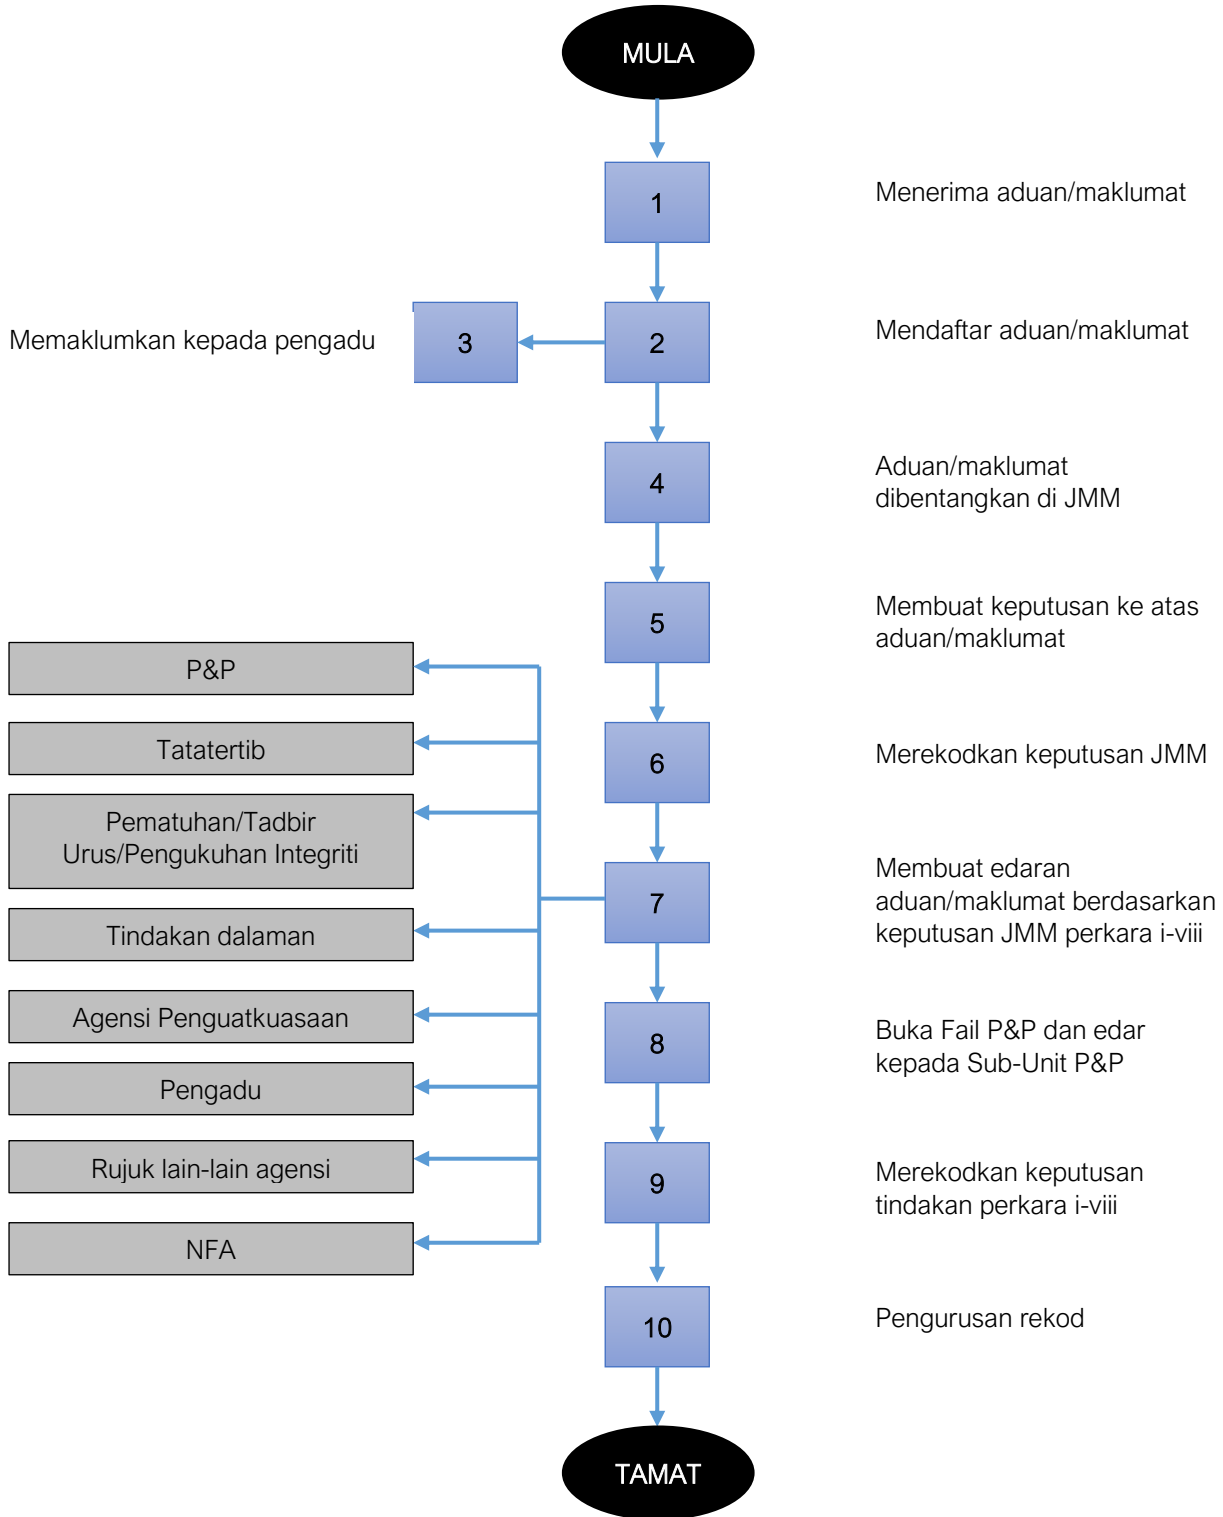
MULA

1

Menerima aduan/maklumat

Memaklumkan kepada pengadu

3

2

Mendaftar aduan/maklumat

4

Aduan/maklumat dibentangkan di JMM

5

Membuat keputusan ke atas aduan/maklumat

P&P

Tatatertib

6

Merekodkan keputusan JMM

Pematuhan/Tadbir Urus/Pengukuhan Integriti

7

Membuat edaran aduan/maklumat berdasarkan keputusan JMM perkara i-viii

Tindakan dalaman

Agensi Penguatkuasaan

8

Buka Fail P&P dan edar kepada Sub-Unit P&P

Pengadu

Rujuk lain-lain agensi

9

Merekodkan keputusan tindakan perkara i-viii

NFA

10

Pengurusan rekod

TAMAT